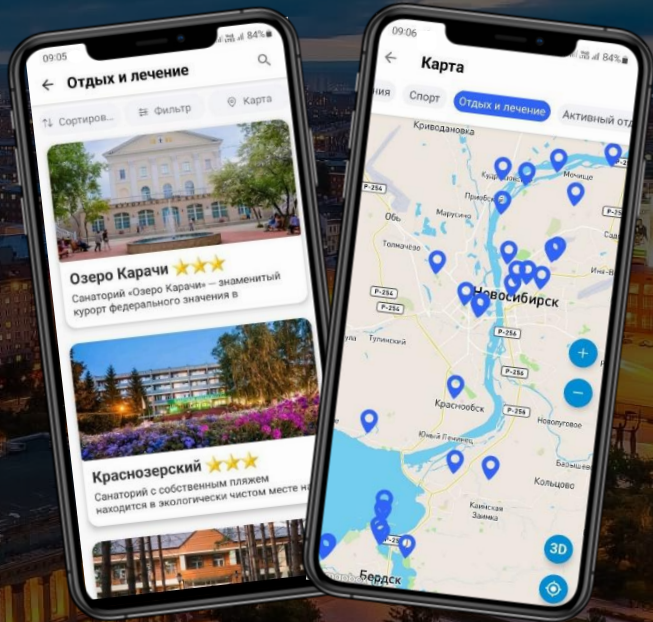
09:05 84%

Отдых и лечение

Сортиров... Фильтр Карта

Озеро Карачи ★★★

Санаторий «Озеро Карачи» — знаменитый курорт федерального значения в

Краснозерский ★★★

Санаторий с собственным пляжем находится в экологически чистом месте на

09:06 84%

Карта

Спорт Отдых и лечение Активный отд

Криводановка
Мочище
Р-254
Обь
Марусино
Толмачево
Новосибирск
Р-254
Р-256
Тулинский
Краснообск
Р-256
Новолуговое
Юный Ленинец
Кольцово
Каменская Заимка
Бердск
3D
+
−